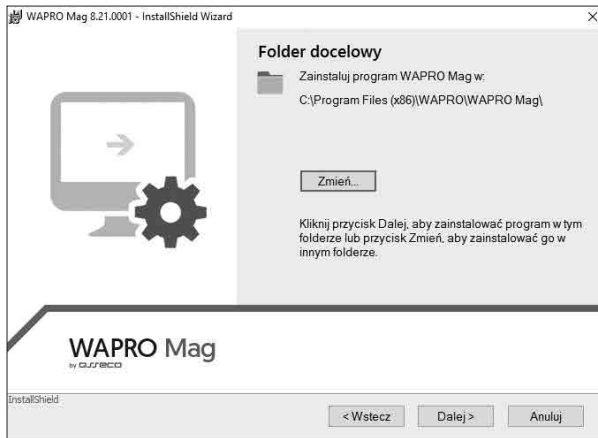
WAPRO Mag 8.21.0001 - InstallShield Wizard

×

Folder docelowy

Zainstaluj program WAPRO Mag w:

C:\Program Files (x86)\WAPRO\WAPRO Mag\

Zmień...

Kliknij przycisk Dalej, aby zainstalować program w tym folderze lub przycisk Zmień, aby zainstalować go w innym folderze.

WAPRO Mag

by asseco

InstallShield

< Wstecz

Dalej >

Anuluj